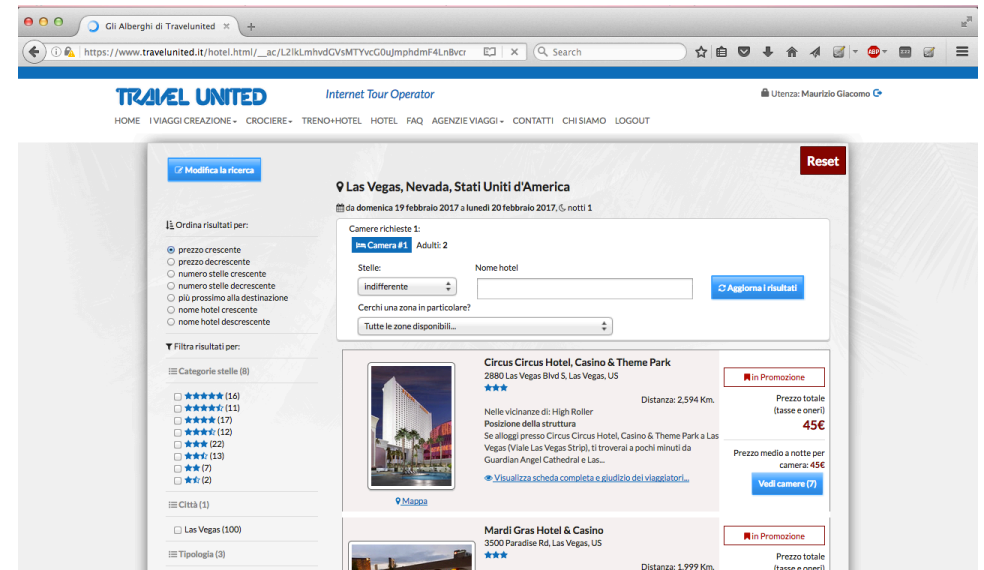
Gli Alberghi di Travelunited

https://www.travelunited.it/hotel.html/__ac/L2lkLmhvdGVsMTYvcG0uJmphdmF4LnBvcr

Search

TRAVEL UNITED

Internet Tour Operator

Utenza: Maurizio Giacomo

HOME I VIAGGI CREAZIONE CROCIERE TRENO+HOTEL HOTEL FAQ AGENZIE VIAGGI CONTATTI CHI SIAMO LOGOUT

Modifica la ricerca

Reset

Las Vegas, Nevada, Stati Uniti d'America

da domenica 19 febbraio 2017 a lunedì 20 febbraio 2017, notti 1

Ordina risultati per:

prezzo crescente
prezzo decrescente
numero stelle crescente
numero stelle decrescente
più prossimo alla destinazione
nome hotel crescente
nome hotel descrescente

Filtra risultati per:

Categorie stelle (8)

(16)
(11)
(17)
(12)
(22)
(13)
(7)
(2)

Città (1)

Las Vegas (100)

Tipologia (3)

Camere richieste 1:

Camera #1 Adulti: 2

Stelle:

indifferente

Nome hotel

Aggiorna i risultati

Cerchi una zona in particolare?

Tutte le zone disponibili...

Circus Circus Hotel, Casino & Theme Park

2880 Las Vegas Blvd S, Las Vegas, US

Distanza: 2,594 Km.

Nelle vicinanze di: High Roller

Posizione della struttura

Se alloggi presso Circus Circus Hotel, Casino & Theme Park a Las Vegas (Viale Las Vegas Strip), ti troverai a pochi minuti da Guardian Angel Cathedral e Las...

Visualizza scheda completa e giudizio dei viaggiatori...

Mappa

in Promozione

Prezzo totale (tasse e oneri)

45€

Prezzo medio a notte per camera: 45€

Vedi camere (7)

Mardi Gras Hotel & Casino

3500 Paradise Rd, Las Vegas, US

Distanza: 1,999 Km.

in Promozione

Prezzo totale (tasse e oneri)